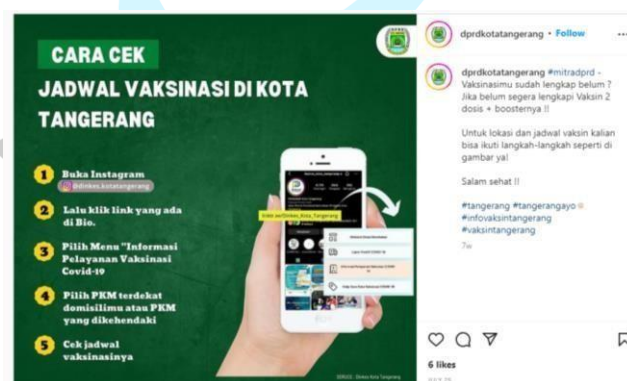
CARA CEK

JADWAL VAKSINASI DI KOTA TANGERANG

1 Buka Instagram @dinkes.kotatangerang

2 Lalu klik link yang ada di Bio.

3 Pilih Menu "Informasi Pelayanan Vaksinasi Covid-19

4 Pilih PKM terdekat domisilimu atau PKM yang dikehendaki

5 Cek jadwal vaksinasinya

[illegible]

SUMBER : Dinkes Kota Tangerang

dprdkotatangerang • Follow

dprdkotatangerang #mitradprd - Vaksinasimu sudah lengkap belum ? Jika belum segera lengkapi Vaksin 2 dosis + boosternya !!

Untuk lokasi dan jadwal vaksin kalian bisa ikuti langkah-langkah seperti di gambar ya!

Salam sehat !!

#tangerang #tangerangayo #infovaksintangerang #vaksintangerang

7w

6 likes